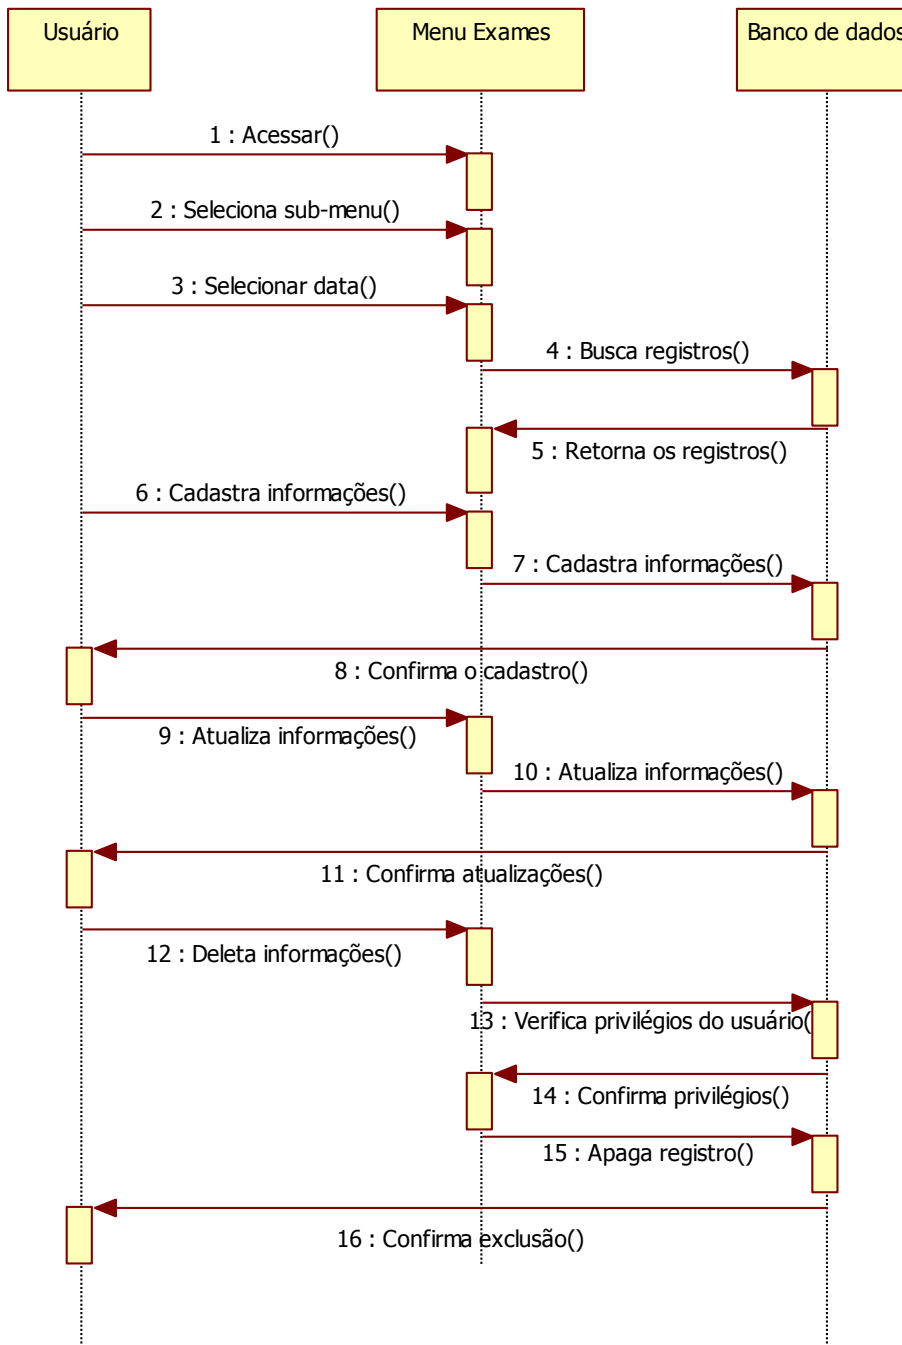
Usuário

Menu Exames

Banco de dados

1 : Acessar()

2 : Seleciona sub-menu()

3 : Selecionar data()

4 : Busca registros()

5 : Retorna os registros()

6 : Cadastra informações()

7 : Cadastra informações()

8 : Confirma o cadastro()

9 : Atualiza informações()

10 : Atualiza informações()

11 : Confirma atualizações()

12 : Deleta informações()

13 : Verifica privilégios do usuário(

14 : Confirma privilégios()

15 : Apaga registro()

16 : Confirma exclusão()